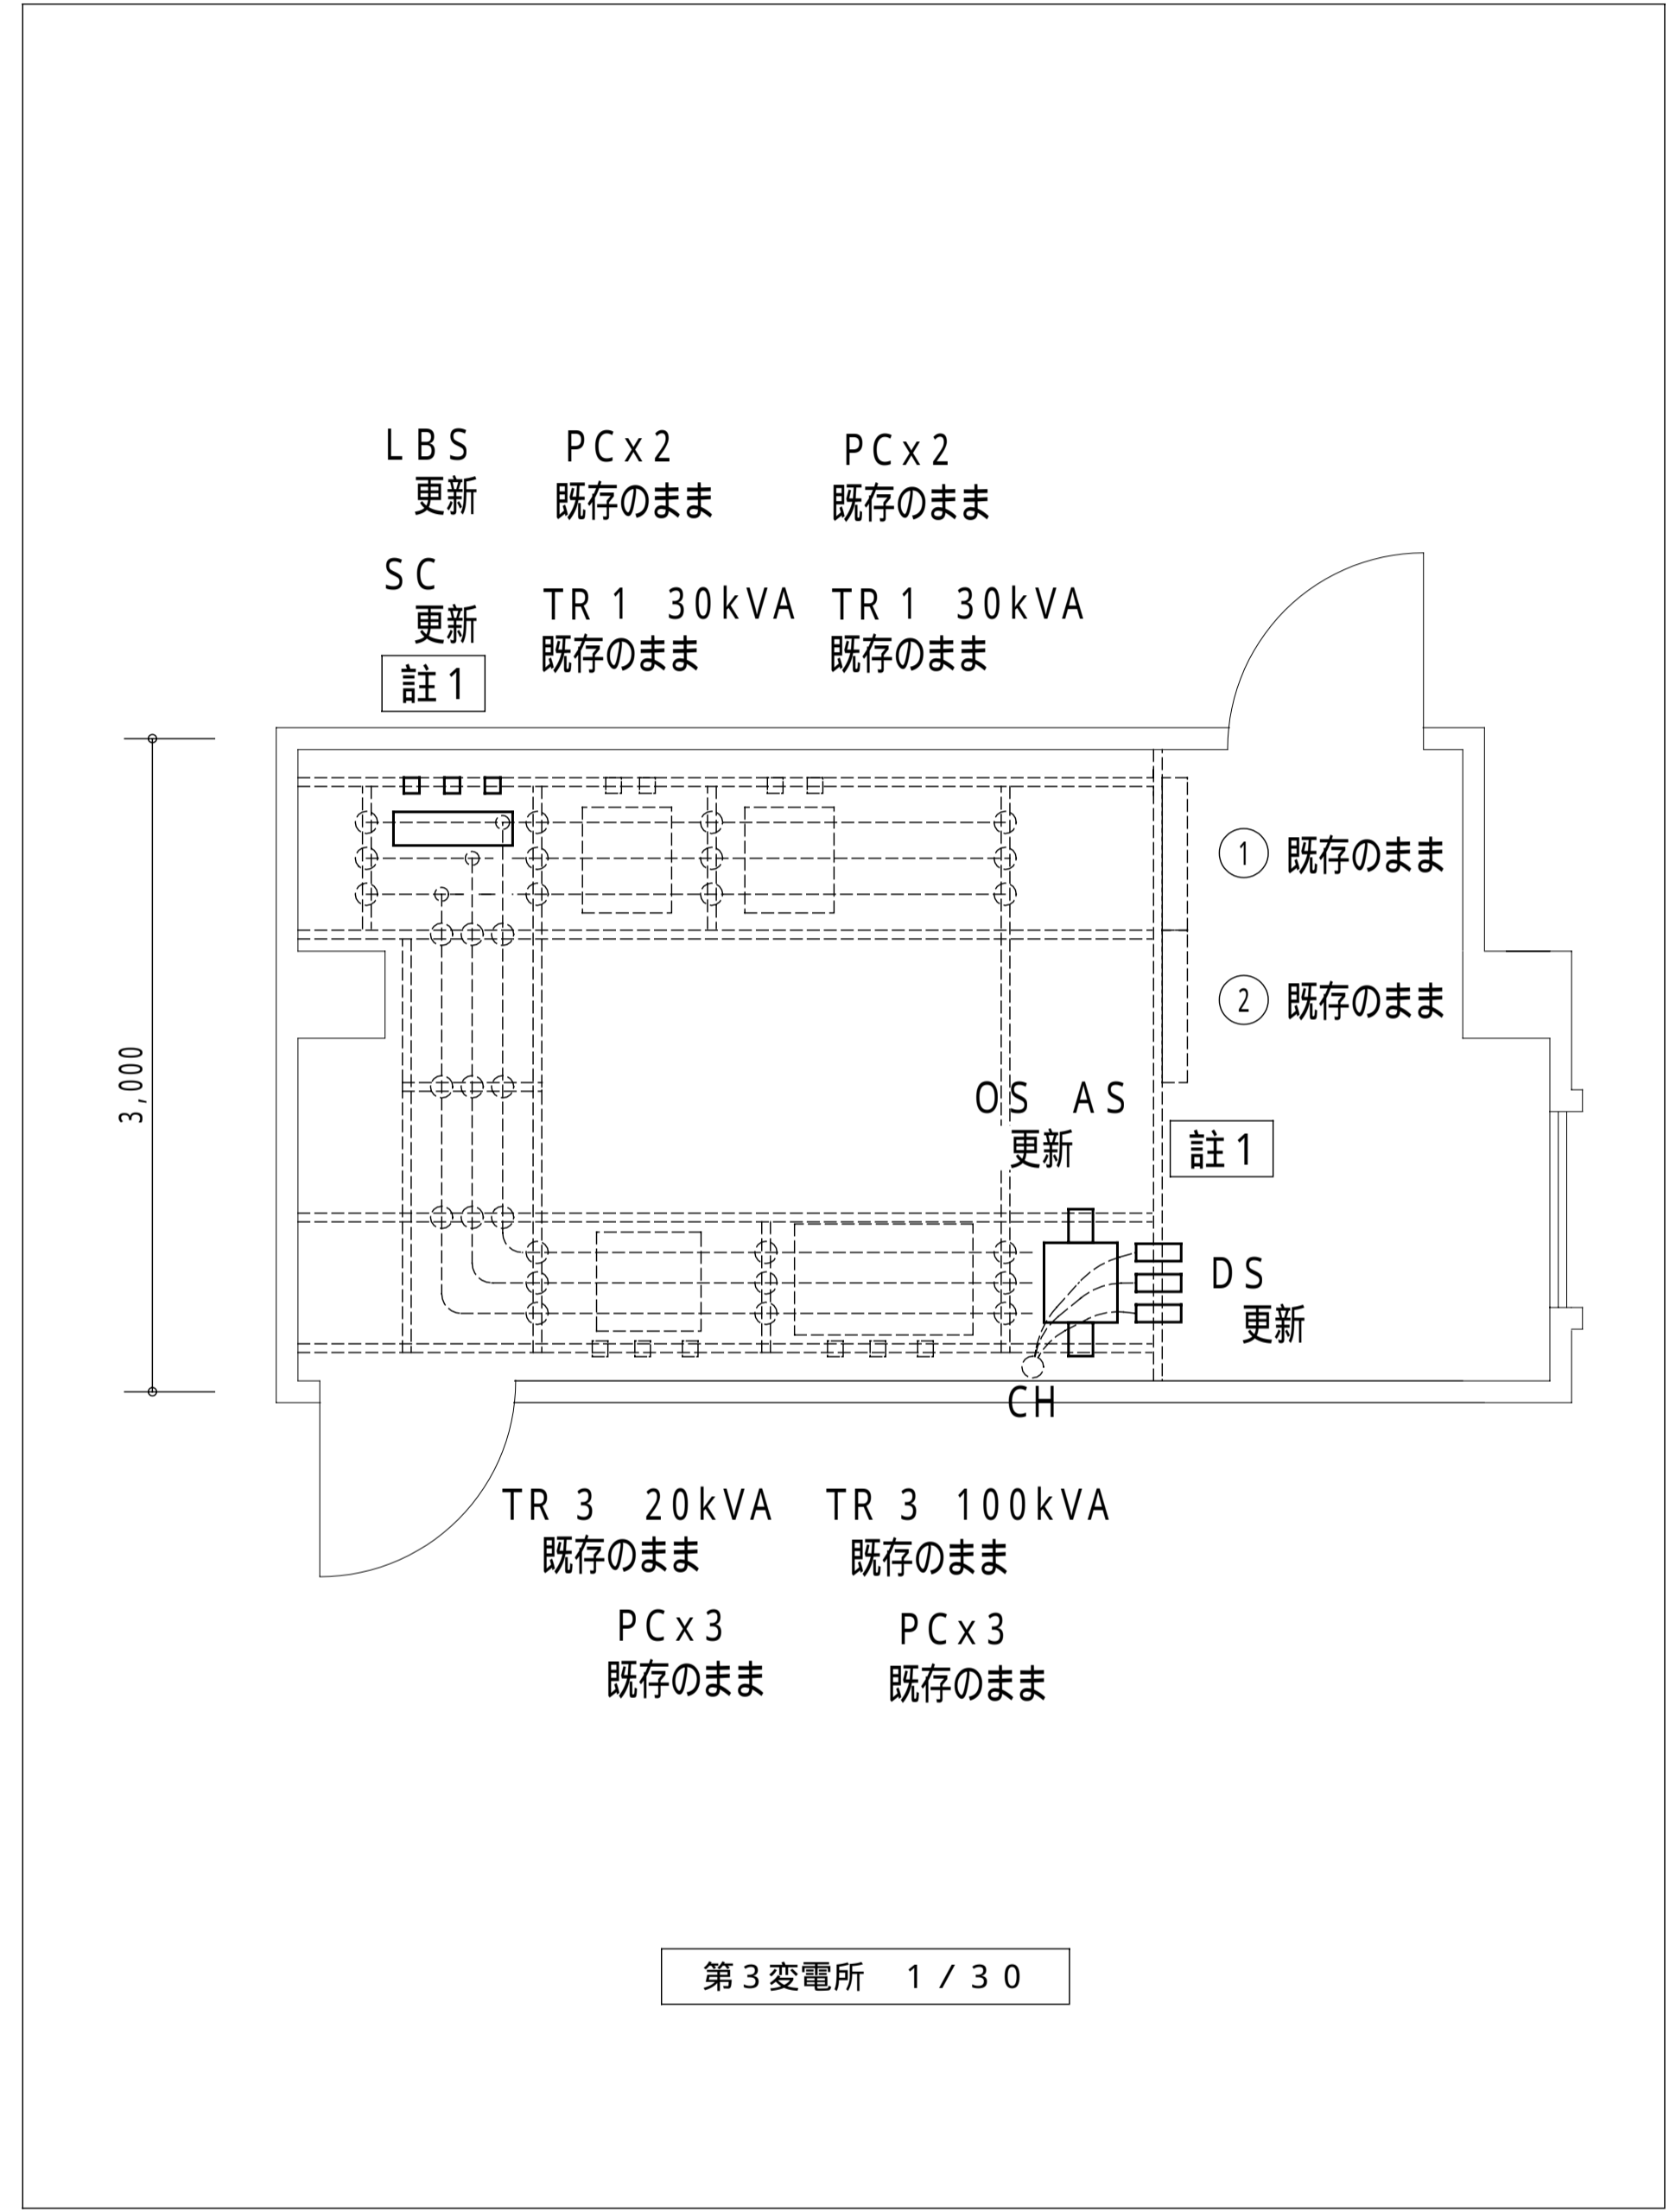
LBS
更新

PCx2
既存のまま

PCx2
既存のまま

SC
更新

注1

TR1 30kVA
既存のまま

TR1 30kVA
既存のまま

① 既存のまま

② 既存のまま

3,000

OS AS
更新

注1

DS
更新

CH

TR3 20kVA
既存のまま

TR3 100kVA
既存のまま

PCx3
既存のまま

PCx3
既存のまま

第3変電所 1/30